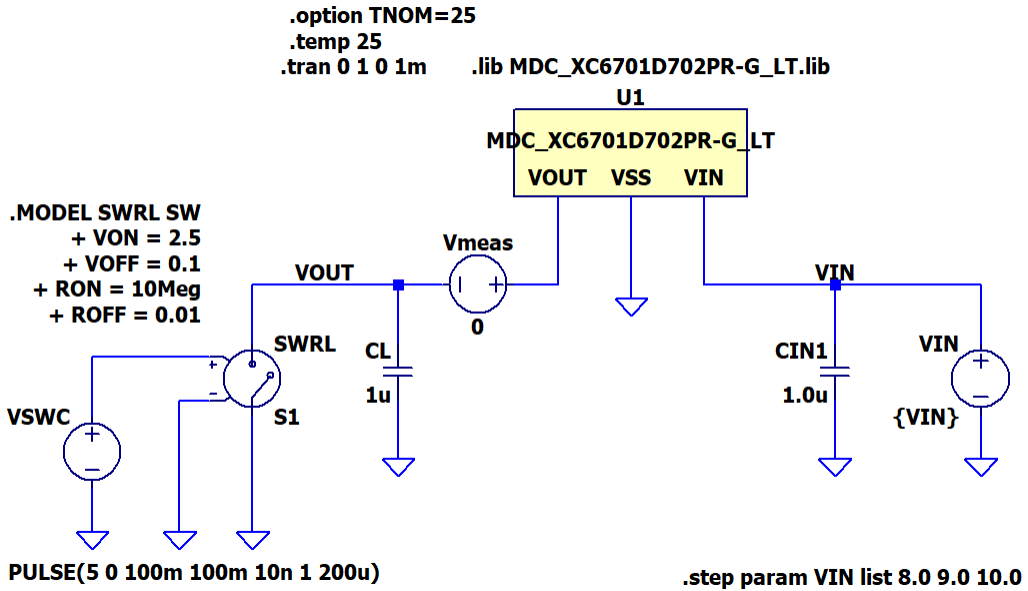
.option TNOM=25
.temp 25
.tran 0 1 0 1m
.lib MDC_XC6701D702PR-G_LT.lib

U1
MDC_XC6701D702PR-G_LT
VOUT VSS VIN

.MODEL SWRL SW
+ VON = 2.5
+ VOFF = 0.1
+ RON = 10Meg
+ ROFF = 0.01

VOUT
Vmeas
0
VIN

SWRL
S1
+
-

CL
1u

CIN1
1.0u

VIN
{VIN}

VSWC

PULSE(5 0 100m 100m 10n 1 200u)

.step param VIN list 8.0 9.0 10.0